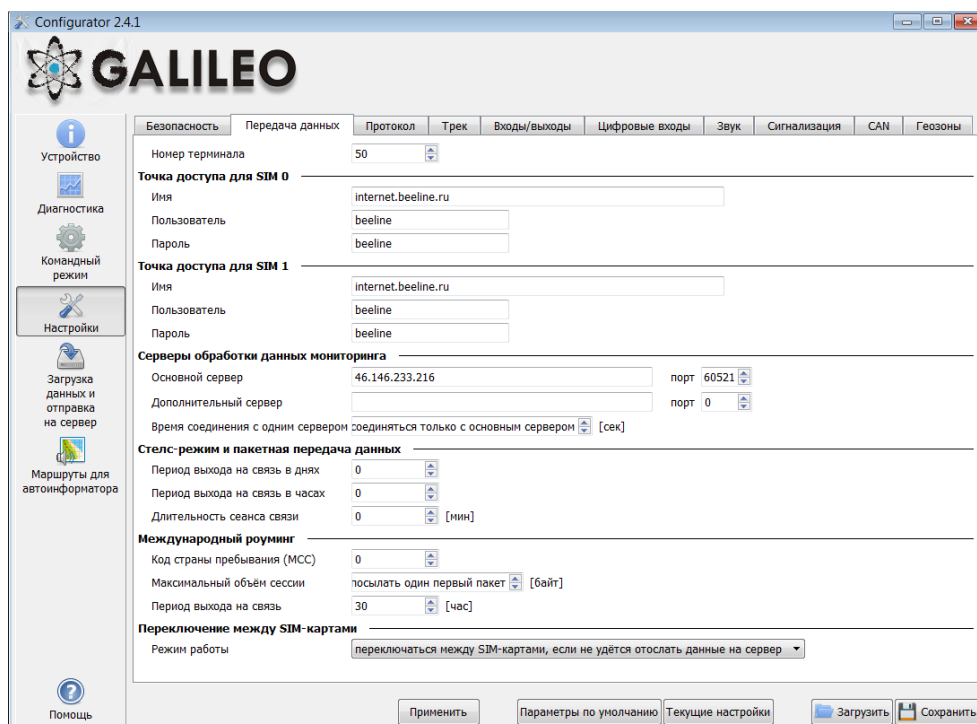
Configurator 2.4.1

GALILEO

Устройство
Диагностика
Командный режим
Настройки
Загрузка данных и отправка на сервер
Маршруты для автоинформатора
Помощь

Безопасность | Передача данных | Протокол | Трек | Входы/выходы | Цифровые входы | Звук | Сигнализация | CAN | Геозоны

Номер терминала 50

Точка доступа для SIM 0
Имя internet.beeline.ru
Пользователь beeline
Пароль beeline

Точка доступа для SIM 1
Имя internet.beeline.ru
Пользователь beeline
Пароль beeline

Серверы обработки данных мониторинга
Основной сервер 46.146.233.216 порт 60521
Дополнительный сервер порт 0
Время соединения с одним сервером соединяться только с основным сервером [сек]

Стелс-режим и пакетная передача данных
Период выхода на связь в днях 0
Период выхода на связь в часах 0
Длительность сеанса связи 0 [мин]

Международный роуминг
Код страны пребывания (MCC) 0
Максимальный объём сессии посылать один первый пакет [байт]
Период выхода на связь 30 [час]

Переключение между SIM-картами
Режим работы переключаться между SIM-картами, если не удётся отослать данные на сервер

Применить | Параметры по умолчанию | Текущие настройки | Загрузить | Сохранить